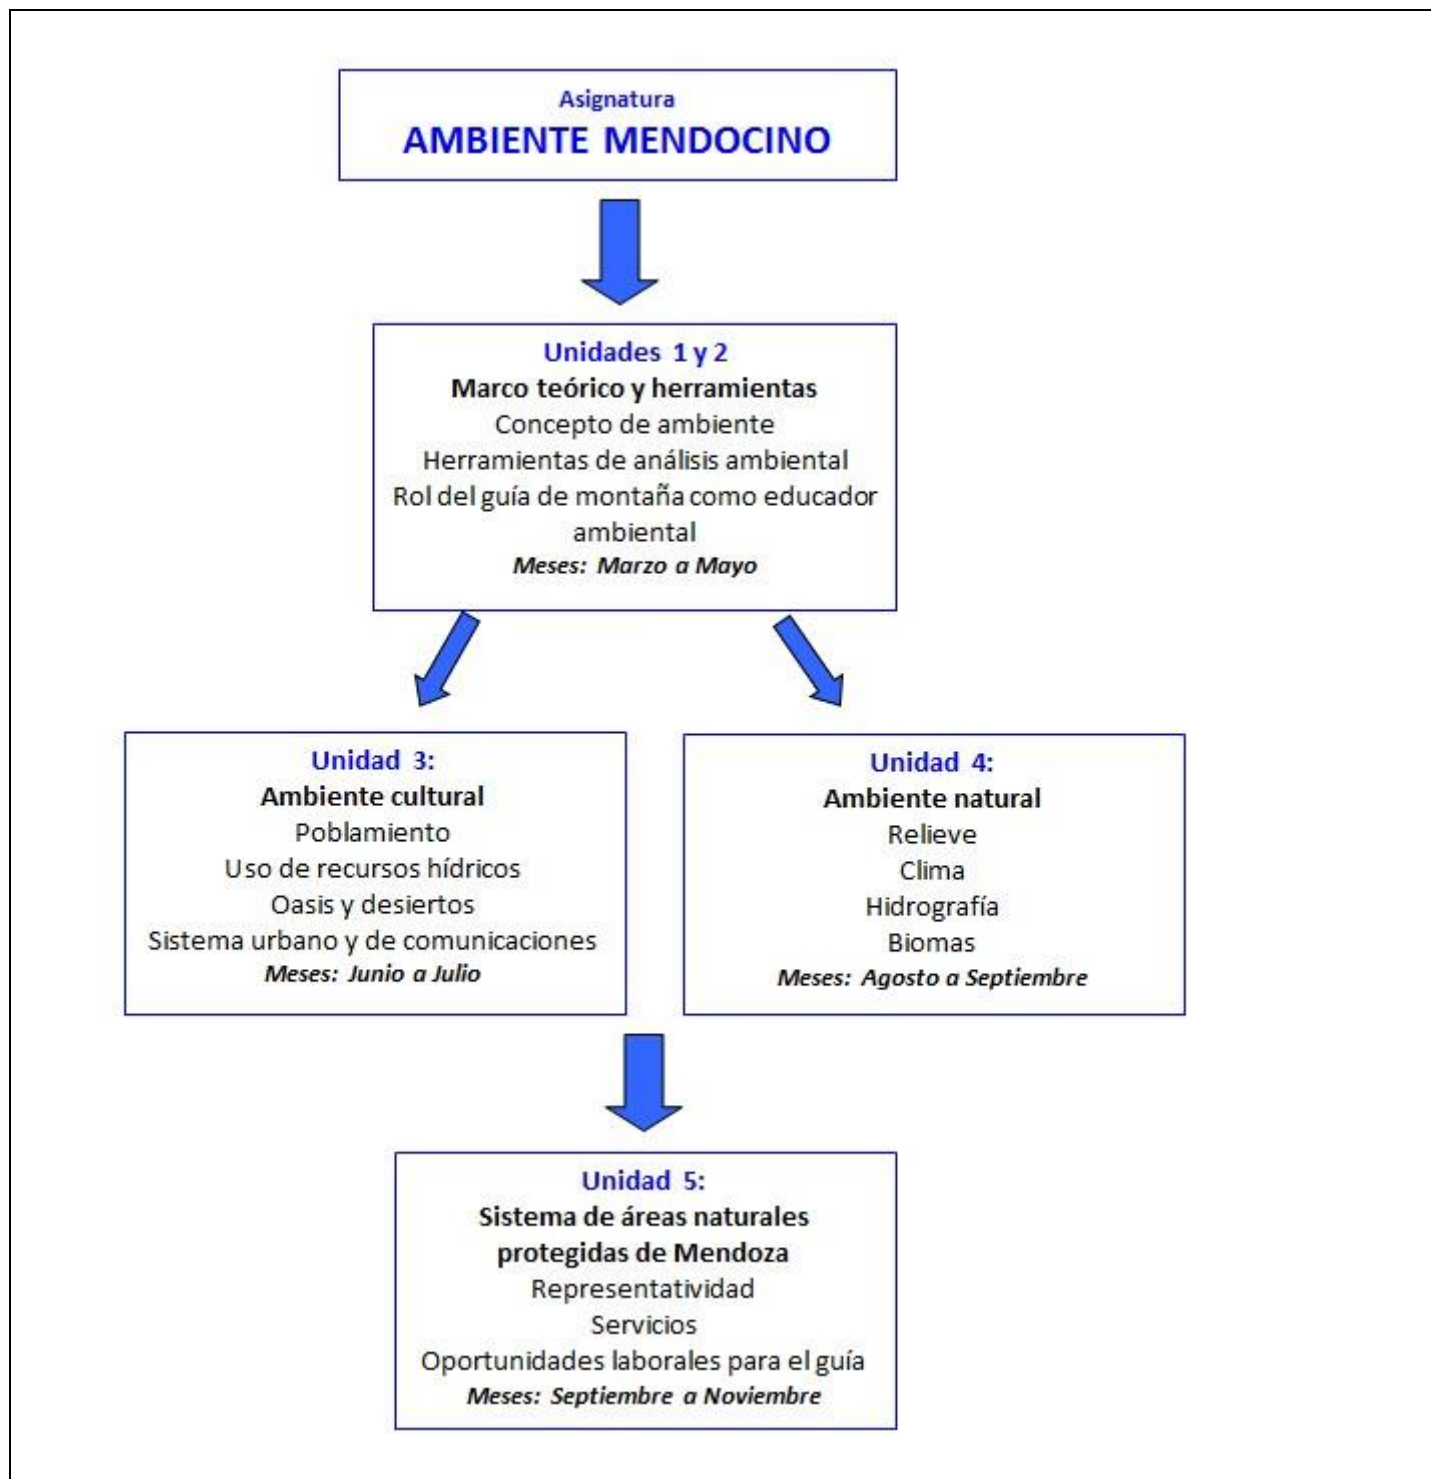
Asignatura
AMBIENTE MENDOCINO

Unidades 1 y 2
Marco teórico y herramientas
Concepto de ambiente
Herramientas de análisis ambiental
Rol del guía de montaña como educador ambiental
Meses: Marzo a Mayo

Unidad 3:
Ambiente cultural
Poblamiento
Uso de recursos hídricos
Oasis y desiertos
Sistema urbano y de comunicaciones
Meses: Junio a Julio

Unidad 4:
Ambiente natural
Relieve
Clima
Hidrografía
Biomas
Meses: Agosto a Septiembre

Unidad 5:
Sistema de áreas naturales protegidas de Mendoza
Representatividad
Servicios
Oportunidades laborales para el guía
Meses: Septiembre a Noviembre